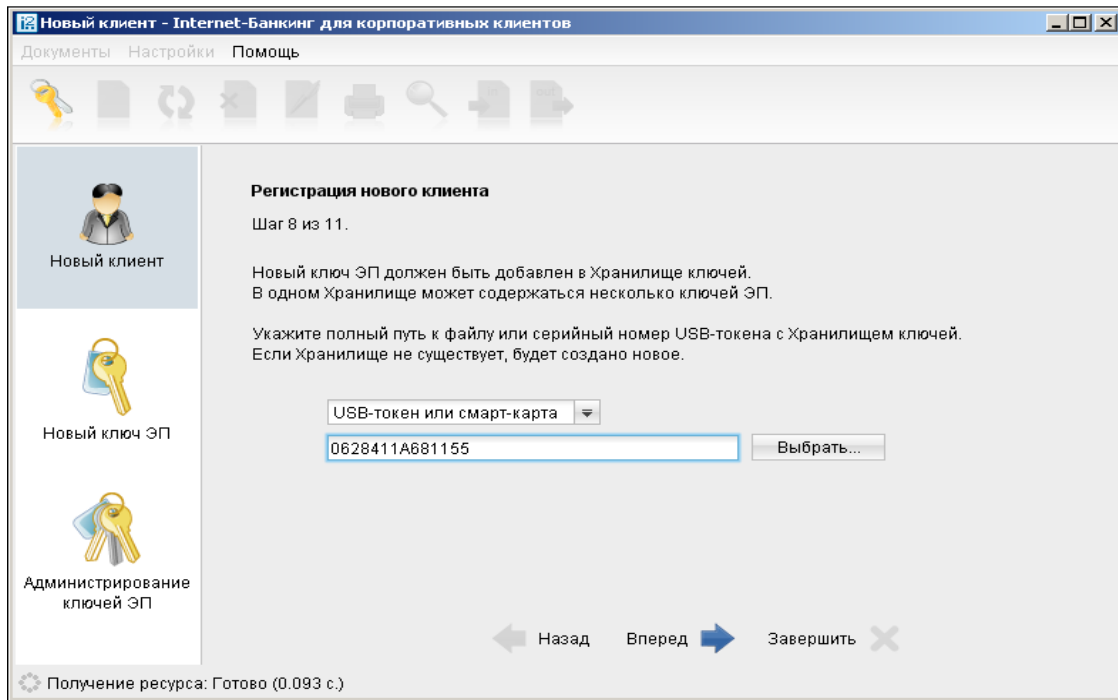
Новый клиент - Internet-Банкинг для корпоративных клиентов

Документы Настройки Помощь

Новый клиент

Новый ключ ЭП

Администрирование ключей ЭП

Регистрация нового клиента

Шаг 8 из 11.

Новый ключ ЭП должен быть добавлен в Хранилище ключей.
В одном Хранилище может содержаться несколько ключей ЭП.

Укажите полный путь к файлу или серийный номер USB-токена с Хранилищем ключей.
Если Хранилище не существует, будет создано новое.

USB-токен или смарт-карта

0628411A681155

Выбрать...

Назад Вперед Завершить

Получение ресурса: Готово (0.093 с.)